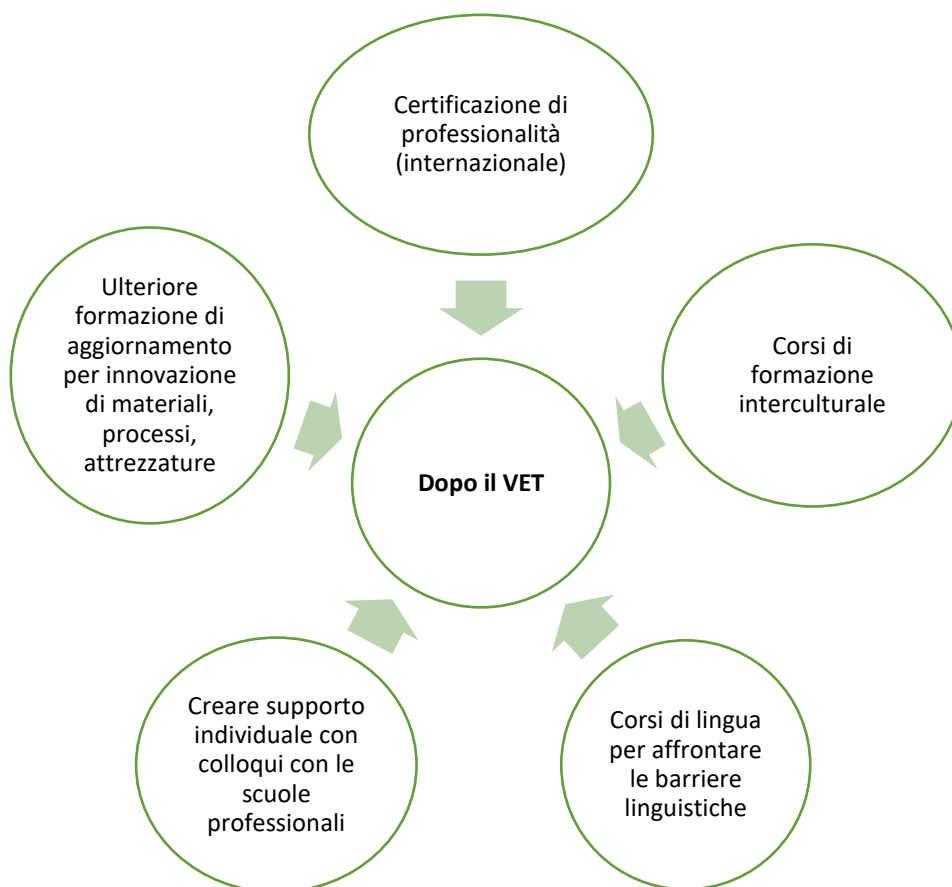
Certificazione di professionalità (internazionale)

Ulteriore formazione di aggiornamento per innovazione di materiali, processi, attrezzature

Corsi di formazione interculturale

**Dopo il VET**

Creare supporto individuale con colloqui con le scuole professionali

Corsi di lingua per affrontare le barriere linguistiche